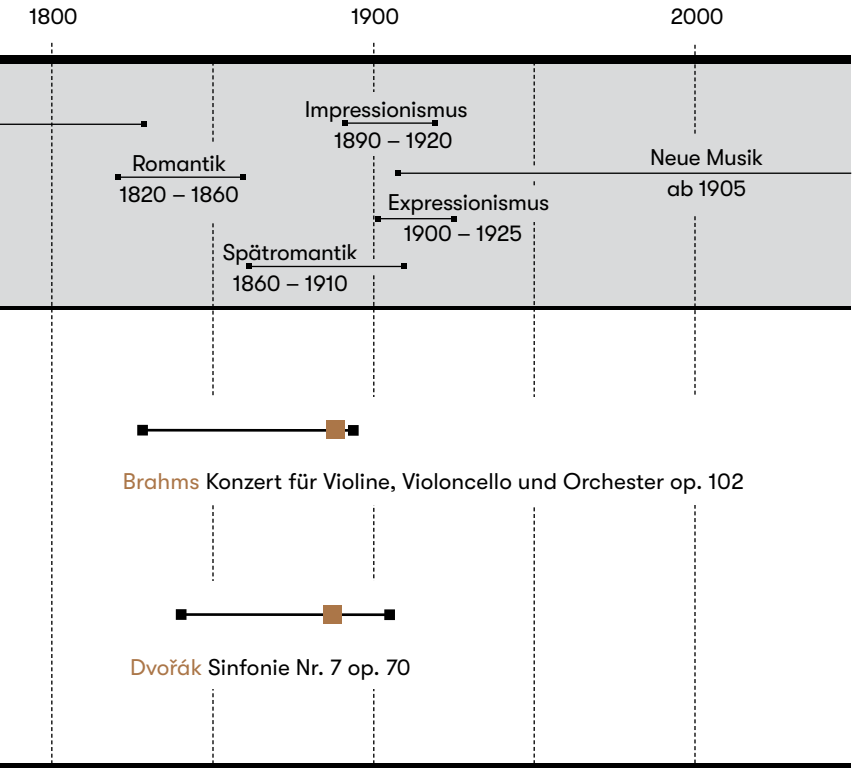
1800

1900

2000

Impressionismus
1890 – 1920

Romantik
1820 – 1860

Neue Musik
ab 1905

Expressionismus
1900 – 1925

Spätromantik
1860 – 1910

Brahms Konzert für Violine, Violoncello und Orchester op. 102

Dvořák Sinfonie Nr. 7 op. 70